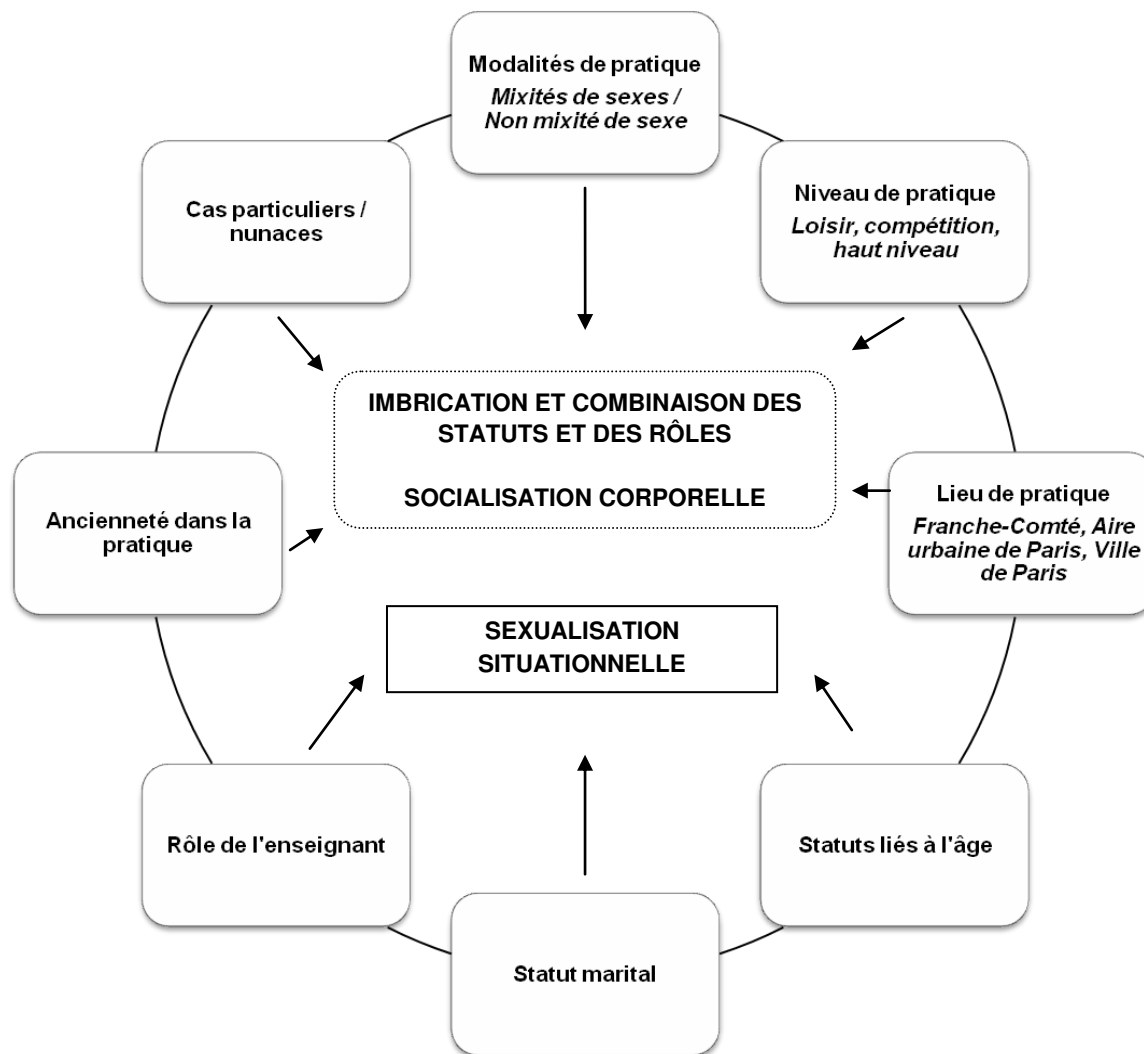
Modalités de pratique
Mixités de sexes / Non mixité de sexe

Niveau de pratique
Loisir, compétition, haut niveau

Cas particuliers / nunaces

IMBRICATION ET COMBINAISON DES STATUTS ET DES RÔLES

SOCIALISATION CORPORELLE

Lieu de pratique
Franche-Comté, Aire urbaine de Paris, Ville de Paris

Ancienneté dans la pratique

SEXUALISATION SITUATIONNELLE

Rôle de l'enseignant

Statuts liés à l'âge

Statut marital